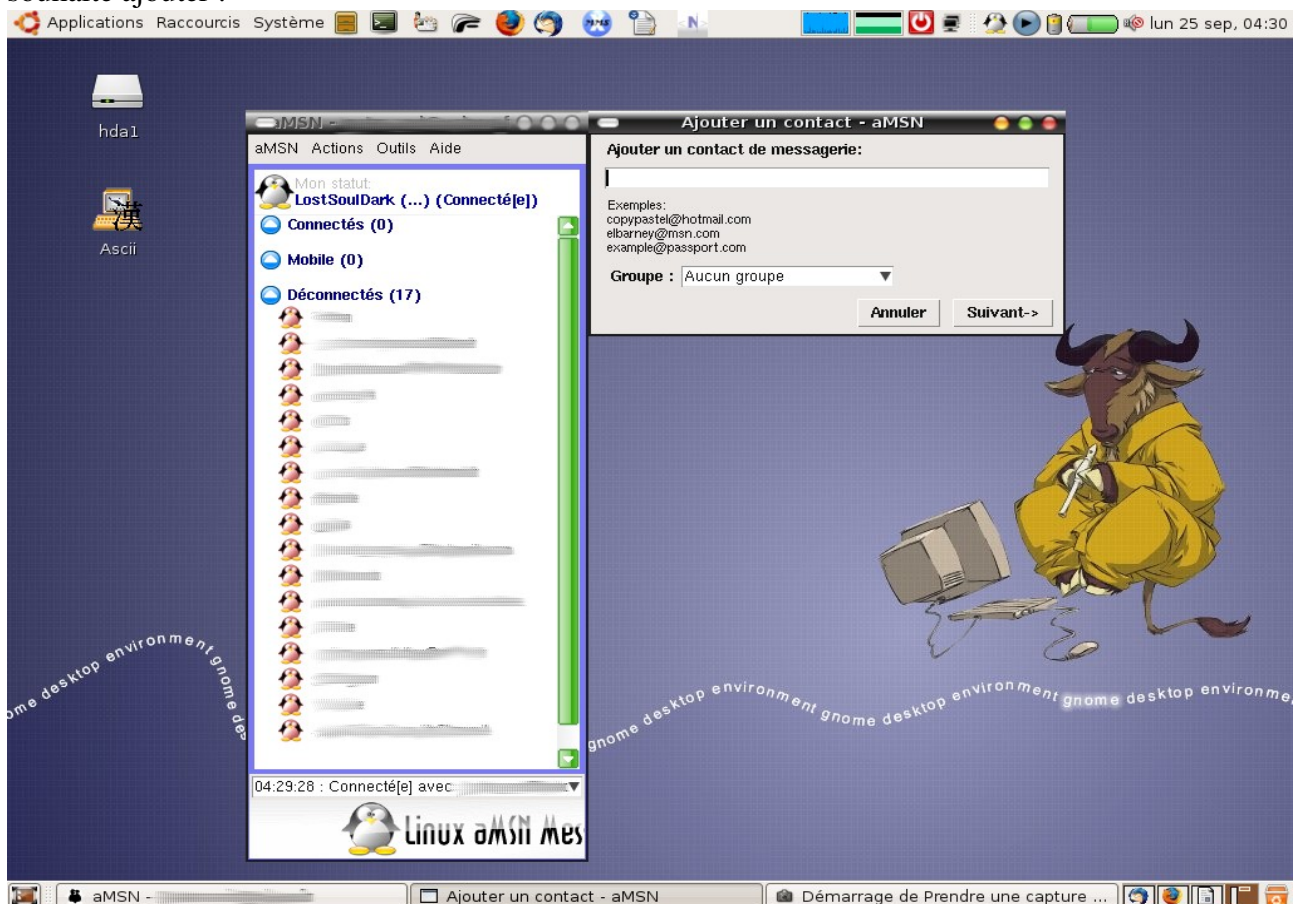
souhaite ajouter :

Applications Raccourcis Système lun 25 sep, 04:30

hda1

Ascii

aMSN -

aMSN Actions Outils Aide

Mon statut:
LostSoulDark (...) (Connecté[e])

Connectés (0)

Mobile (0)

Déconnectés (17)

04:29:28 : Connecté[e] avec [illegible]

Linux aMSN Mes

Ajouter un contact - aMSN

Ajouter un contact de messagerie:

Exemples:
copypastel@hotmail.com
elbarney@msn.com
example@passport.com

Groupe : Aucun groupe

Annuler Suivant->

gnome desktop environment gnome desktop environment gnome desktop environment gnome desktop environment gnome de

aMSN - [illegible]

Ajouter un contact - aMSN

Démarrage de Prendre une capture ...